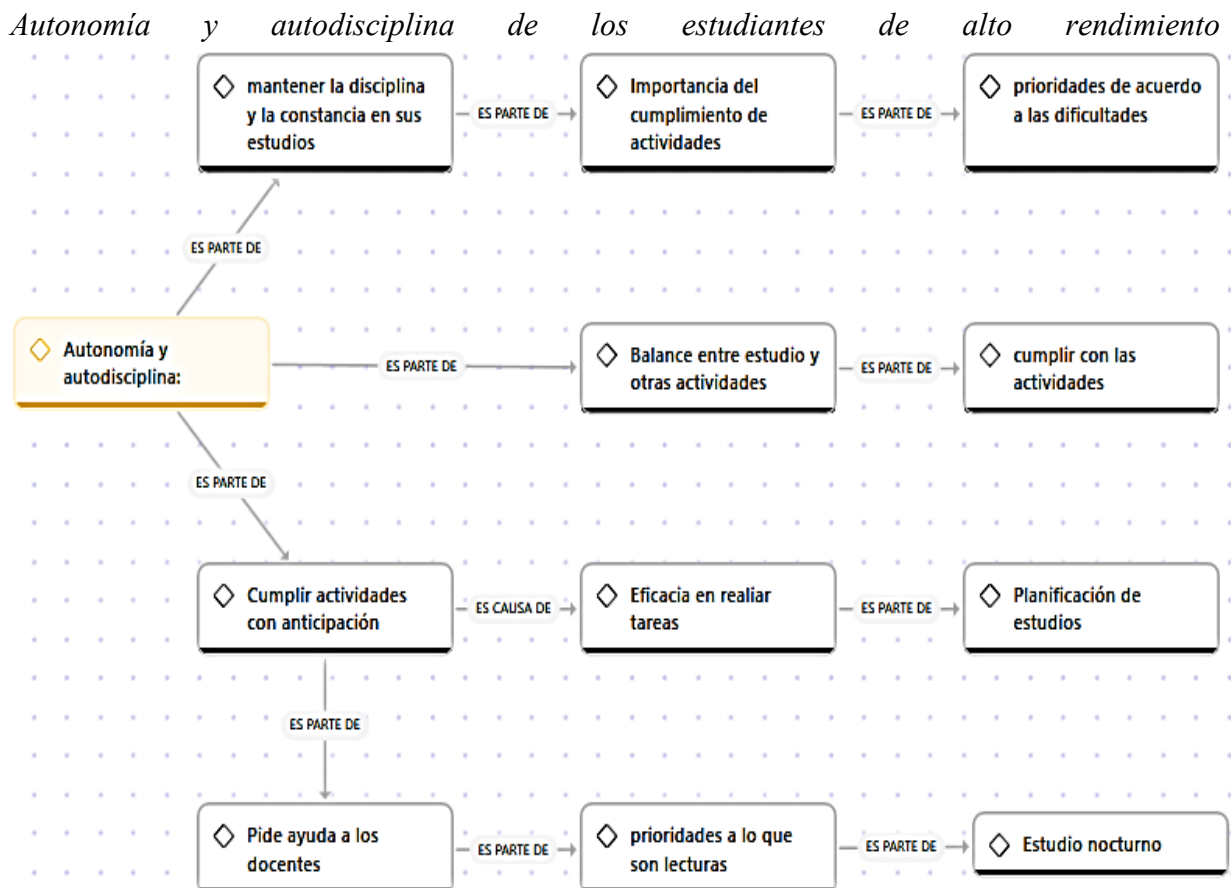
Autonomía y autodisciplina de los estudiantes de alto rendimiento

mantener la disciplina y la constancia en sus estudios
ES PARTE DE
Importancia del cumplimiento de actividades
ES PARTE DE
prioridades de acuerdo a las dificultades

ES PARTE DE

Autonomía y autodisciplina:
ES PARTE DE
Balance entre estudio y otras actividades
ES PARTE DE
cumplir con las actividades

ES PARTE DE

Cumplir actividades con anticipación
ES CAUSA DE
Eficacia en realiar tareas
ES PARTE DE
Planificación de estudios

ES PARTE DE

Pide ayuda a los docentes
ES PARTE DE
prioridades a lo que son lecturas
ES PARTE DE
Estudio nocturno